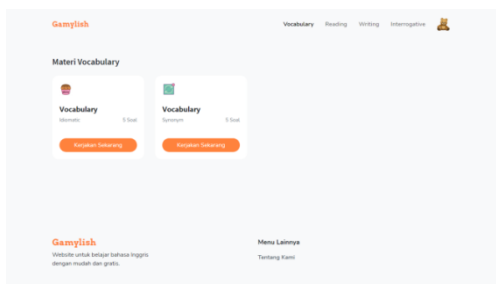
Gamylish

Vocabulary Reading Writing Interrogative

Materi Vocabulary

Vocabulary
Idiomatic 5 Soal
Kerjakan Sekarang

Vocabulary
Synonym 5 Soal
Kerjakan Sekarang

Gamylish
Website untuk belajar bahasa inggris dengan mudah dan gratis.

Menu Lainnya
Tentang Kami